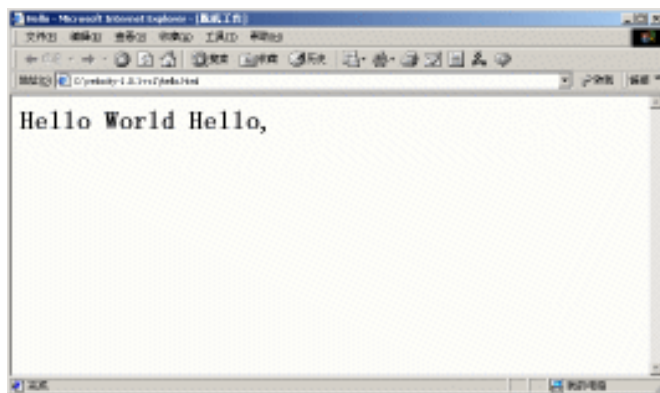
Hello - Microsoft Internet Explorer - [脱机工作]

文件(F) 编辑(E) 查看(V) 收藏(A) 工具(T) 帮助(H)

搜索 收藏 历史

地址(D) C:\velocity-1.3.1-rc2\hello.html

转到 链接

Hello World Hello,

完成

我的电脑